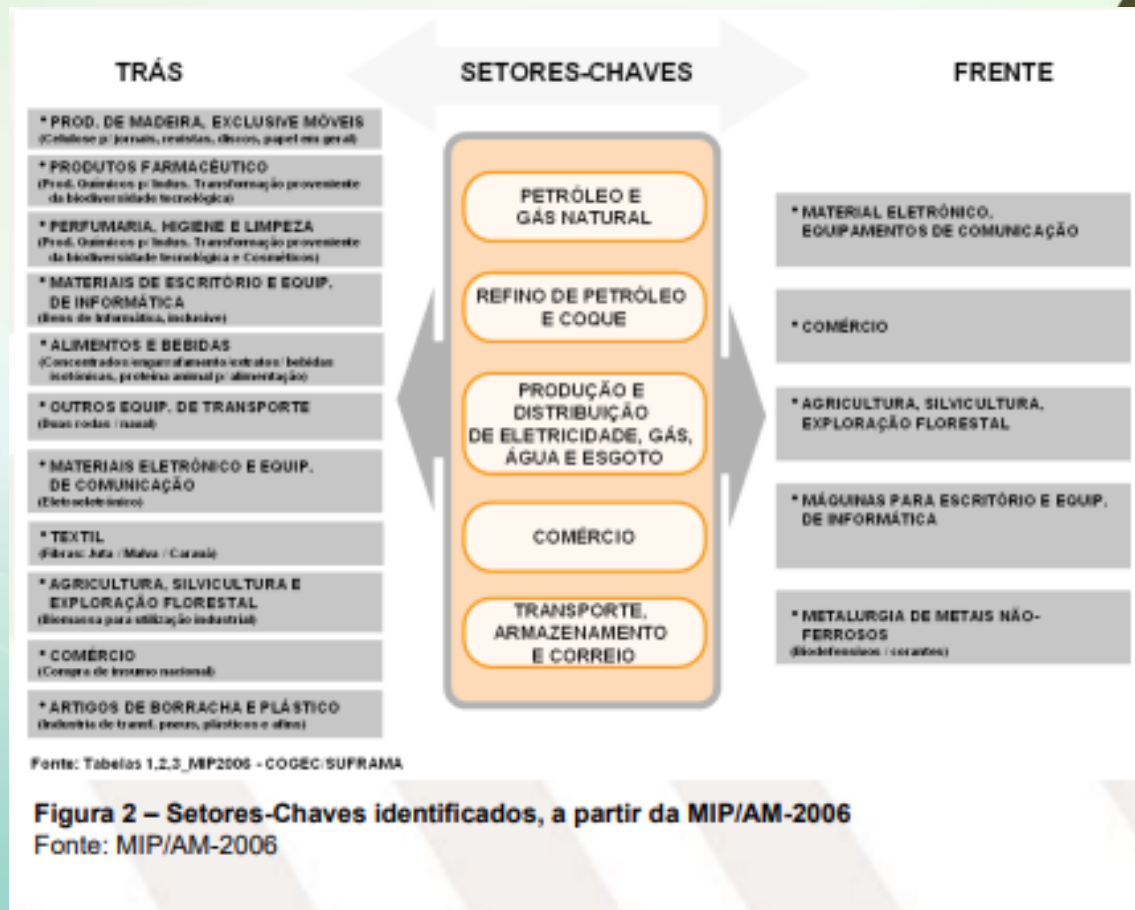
TRÁS

SETORES-CHAVES

FRENTE

* PROD. DE MADEIRA, EXCLUSIVE MÓVEIS
(Celulose p/ jornais, revistas, discos, papel em geral)

* PRODUTOS FARMACÊUTICO
(Prod. Químicos p/ Indus. Transformação proveniente da biodiversidade tecnológica)

* PERFUMARIA, HIGIENE E LIMPEZA
(Prod. Químicos p/ Indus. Transformação proveniente da biodiversidade tecnológica e Cosméticos)

* MATERIAIS DE ESCRITÓRIO E EQUIP. DE INFORMÁTICA
(Bens de Informática, inclusive)

* ALIMENTOS E BEBIDAS
(Concentrados/engarrafamento/extratos/ bebidas isotônicas, proteína animal p/ alimentação)

* OUTROS EQUIP. DE TRANSPORTE
(Duas rodas / naval)

* MATERIAIS ELETRÔNICO E EQUIP. DE COMUNICAÇÃO
(Eletroeletrônico)

* TEXTIL
(Fibras: Juta / Malva / Curauá)

* AGRICULTURA, SILVICULTURA E EXPLORAÇÃO FLORESTAL
(Biomassa para utilização industrial)

* COMÉRCIO
(Compra de insumo nacional)

* ARTIGOS DE BORRACHA E PLÁSTICO
(Indústria de transf. pneus, plásticos e afins)

PETRÓLEO E GÁS NATURAL

REFINO DE PETRÓLEO E COQUE

PRODUÇÃO E DISTRIBUIÇÃO DE ELETRICIDADE, GÁS, ÁGUA E ESGOTO

COMÉRCIO

TRANSPORTE, ARMAZENAMENTO E CORREIO

* MATERIAL ELETRÔNICO, EQUIPAMENTOS DE COMUNICAÇÃO

* COMÉRCIO

* AGRICULTURA, SILVICULTURA, EXPLORAÇÃO FLORESTAL

* MÁQUINAS PARA ESCRITÓRIO E EQUIP. DE INFORMÁTICA

* METALURGIA DE METAIS NÃO-FERROSOS
(Biodefensivos / corantes)

Fonte: Tabelas 1,2,3_MIP2006 - COGEC/SUFRAMA

Figura 2 – Setores-Chaves identificados, a partir da MIP/AM-2006
Fonte: MIP/AM-2006